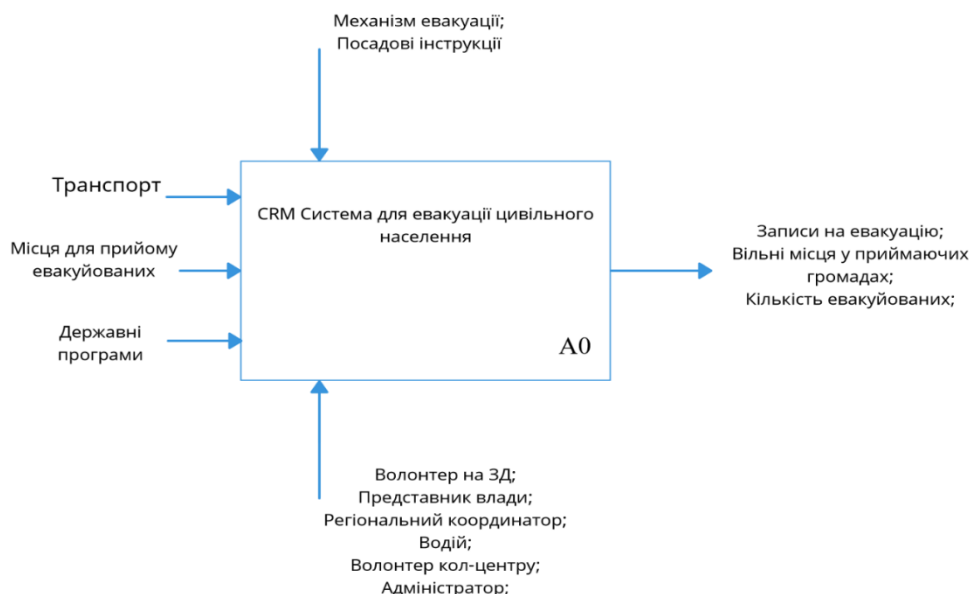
Механізм евакуації;
Посадові інструкції

Транспорт

Місця для прийому евакуйованих

Державні програми

CRM Система для евакуації цивільного населення

A0

Записи на евакуацію;
Вільні місця у приймаючих громадах;
Кількість евакуйованих;

Волонтер на ЗД;
Представник влади;
Регіональний координатор;
Водій;
Волонтер кол-центру;
Адміністратор;